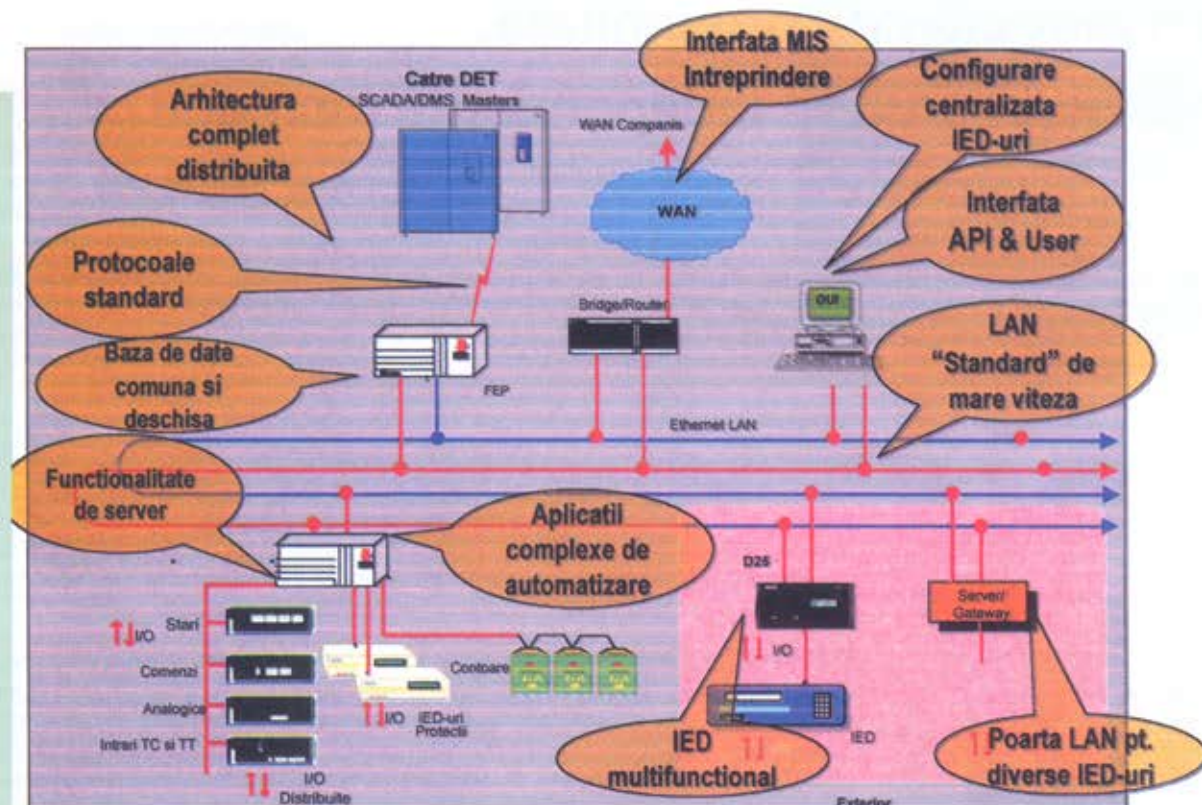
Interfata MIS Intreprindere

Catre DET
SCADA/DMS Masters

Arhitectura complet distribuita

WAN Companis

WAN

Configurare centralizata IED-uri

Interfata API & User

Protocoale standard

Bridge/Router

GUI

Baza de date comuna si deschisa

FEP

LAN "Standard" de mare viteza

Ethernet LAN

Functionalitate de server

Aplicatii complexe de automatizare

D25

Server/ Gateway

I/O

Stari

Comenzi

Analogica

Intrari TC si TT

Contoare

I/O

IED-uri Protectii

I/O

IED

I/O Distribuite

IED multifunctional

Poarta LAN pt. diverse IED-uri

Exterior